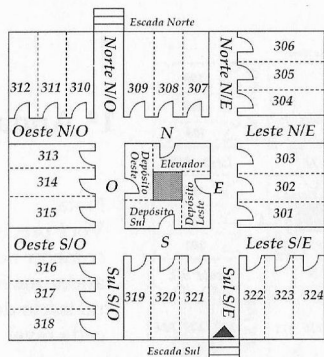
Escada Norte

312 311 310
Norte N/O
309 308 307
Norte N/E
306
305
304

Oeste N/O
N
Leste N/E
313
314
315
Depósito Oeste
Elevador
O
E
Depósito Sul
Depósito Leste
303
302
301

Oeste S/O
S
Leste S/E
316
317
318
Sul S/O
319 320 321
Sul S/E
322 323 324

Escada Sul